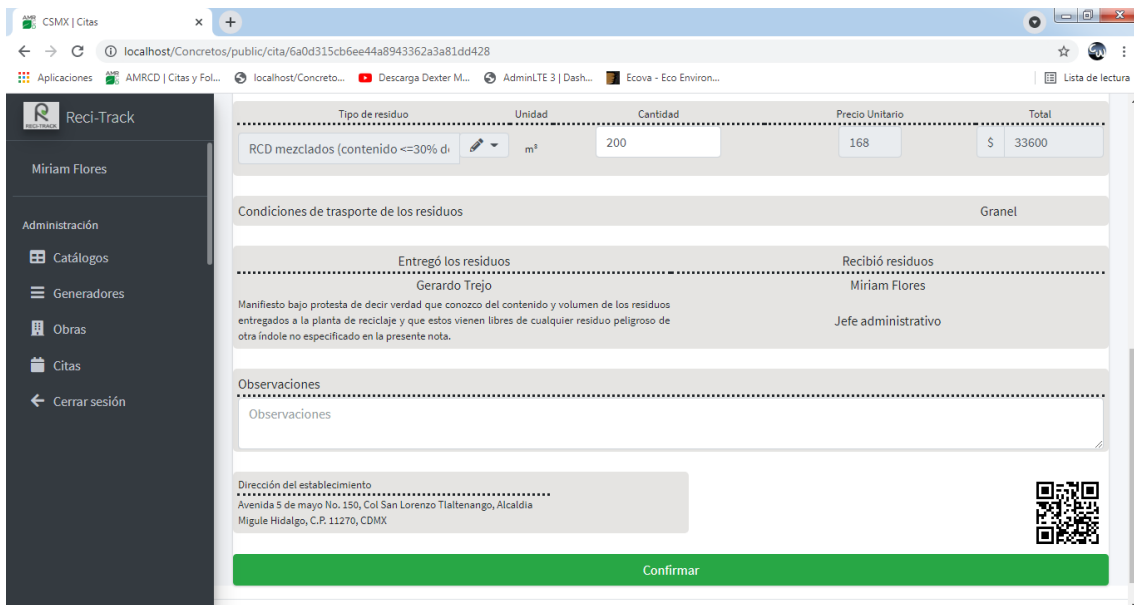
CSMX | Citas

localhost/Concretos/public/cita/6a0d315cb6ee44a8943362a3a81dd428

Aplicaciones AMRCD | Citas y Fol... localhost/Concreto... Descarga Dexter M... AdminLTE 3 | Dash... Ecova - Eco Environ... Lista de lectura

Reci-Track

Miriam Flores

Administración

Catálogos

Generadores

Obras

Citas

Cerrar sesión

| Tipo de residuo | Unidad | Cantidad | Precio Unitario | Total |
|---|---|---|---|---|
| RCD mezclados (contenido <=30% d | m³ | 200 | 168 | $ 33600 |

Condiciones de trasporte de los residuos

Granel

Entregó los residuos

Recibió residuos

Gerardo Trejo

Miriam Flores

Manifiesto bajo protesta de decir verdad que conozco del contenido y volumen de los residuos entregados a la planta de reciclaje y que estos vienen libres de cualquier residuo peligroso de otra índole no especificado en la presente nota.

Jefe administrativo

Observaciones

Observaciones

Dirección del establecimiento

Avenida 5 de mayo No. 150, Col San Lorenzo Tlaltenango, Alcaldia Migule Hidalgo, C.P. 11270, CDMX

Confirmar